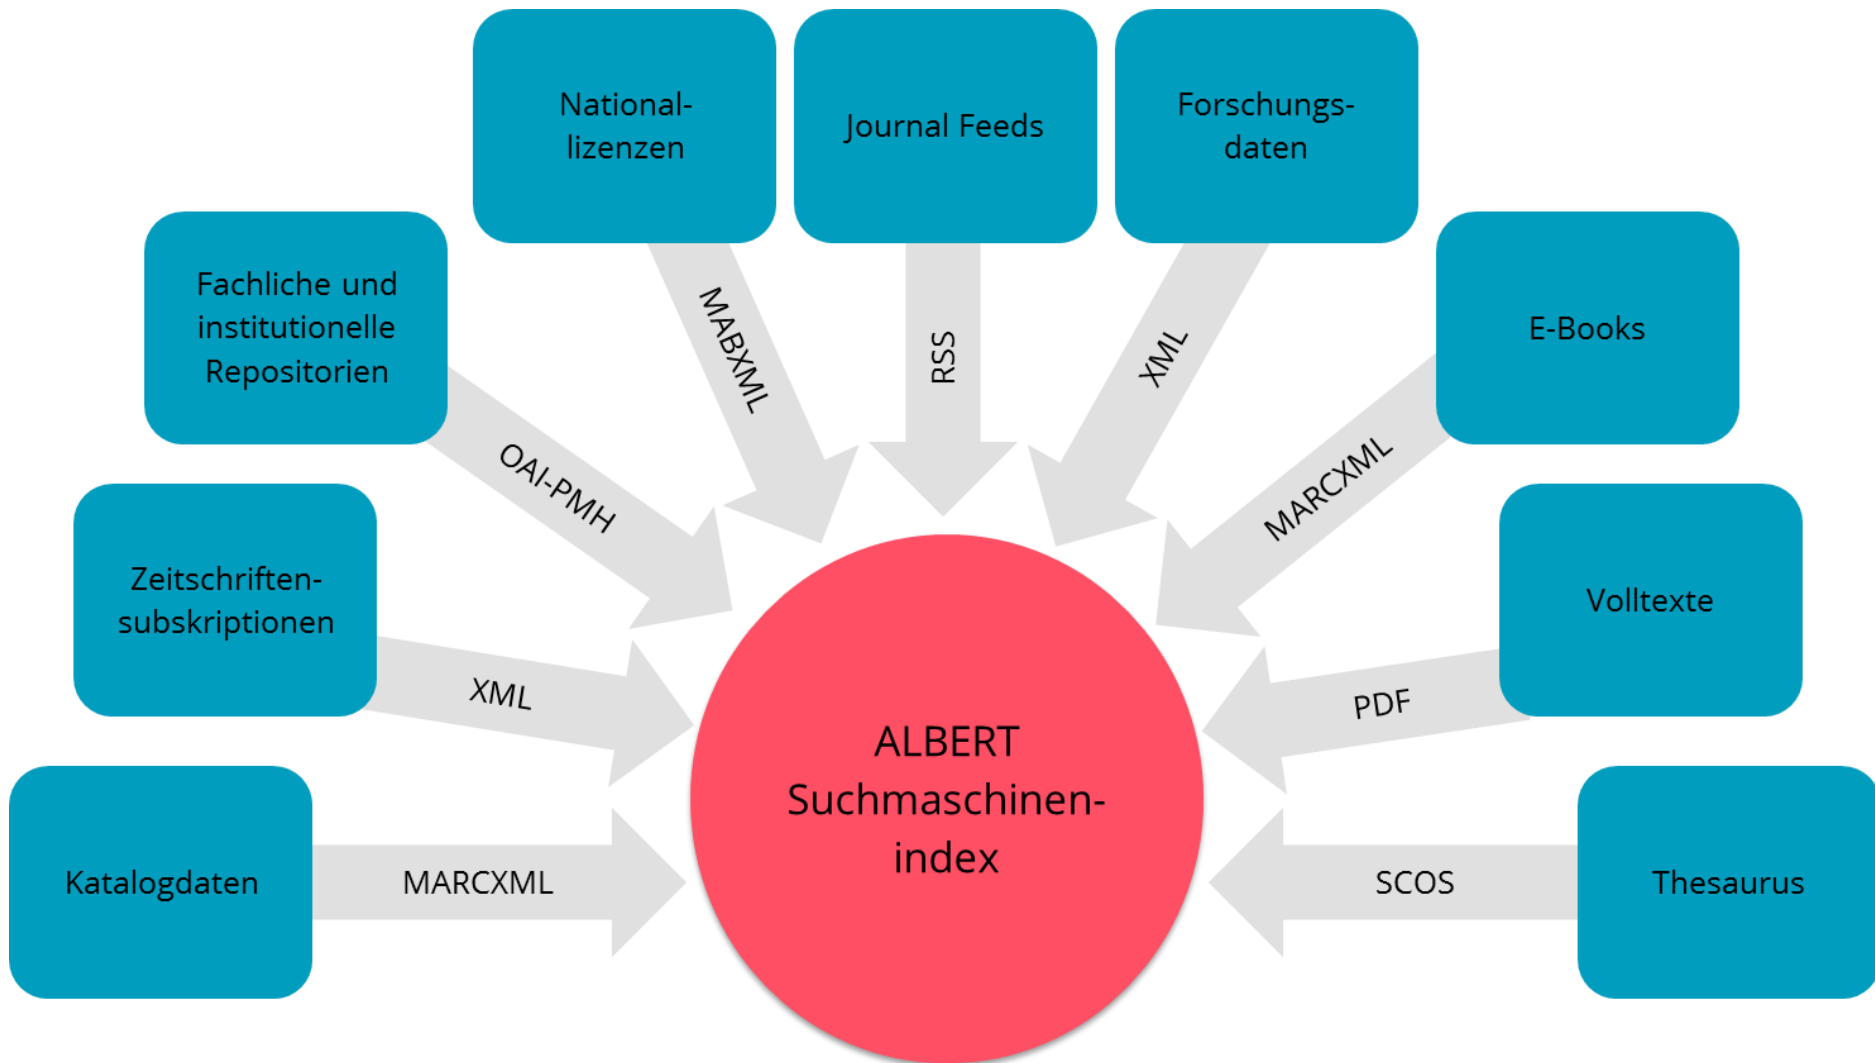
National-lizenzen

Journal Feeds

Forschungs-daten

Fachliche und institutionelle Repositorien

MABXML

RSS

XML

E-Books

OAI-PMH

MARCXML

Zeitschriften-subskriptionen

Volltexte

XML

PDF

ALBERT Suchmaschinen-index

Katalogdaten

MARCXML

SCOS

Thesaurus